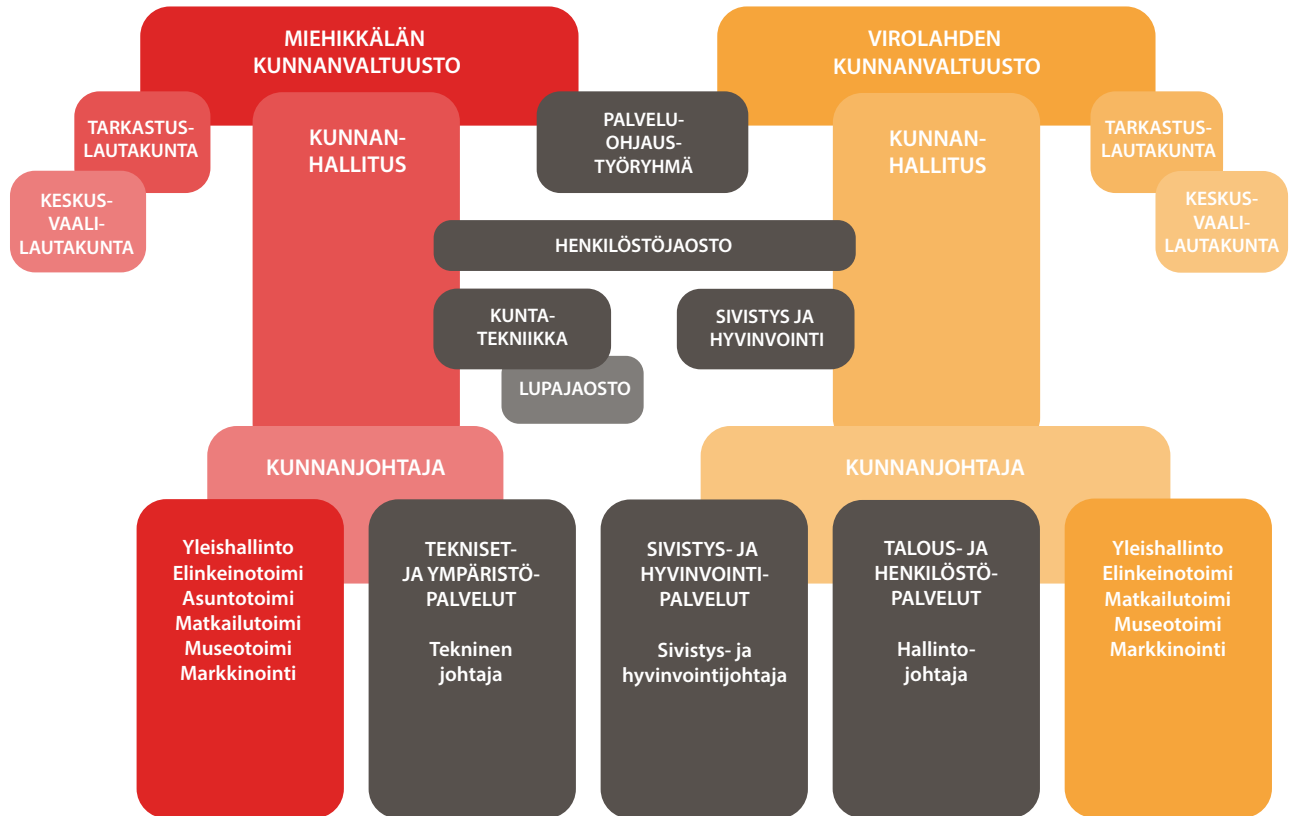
MIEHIKKÄLÄN KUNNANVALTUUSTO

VIROLAHDEN KUNNANVALTUUSTO

TARKASTUS-LAUTAKUNTA

KESKUS-VAALI-LAUTAKUNTA

KUNNAN-HALLITUS

PALVELU-OHJAUS-TYÖRYHMÄ

KUNNAN-HALLITUS

TARKASTUS-LAUTAKUNTA

KESKUS-VAALI-LAUTAKUNTA

HENKILÖSTÖJAOSTO

KUNTA-TEKNIIKKA

SIVISTYS JA HYVINVOINTI

LUPAJAOSTO

KUNNANJOHTAJA

KUNNANJOHTAJA

Yleishallinto
Elinkeinotoimi
Asuntotoimi
Matkailutoimi
Museotoimi
Markkinointi

TEKNISET- JA YMPÄRISTÖ-PALVELUT

Tekninen johtaja

SIVISTYS- JA HYVINVOINTI-PALVELUT

Sivistys- ja hyvinvointijohtaja

TALOUS- JA HENKILÖSTÖ-PALVELUT

Hallinto-johtaja

Yleishallinto
Elinkeinotoimi
Matkailutoimi
Museotoimi
Markkinointi